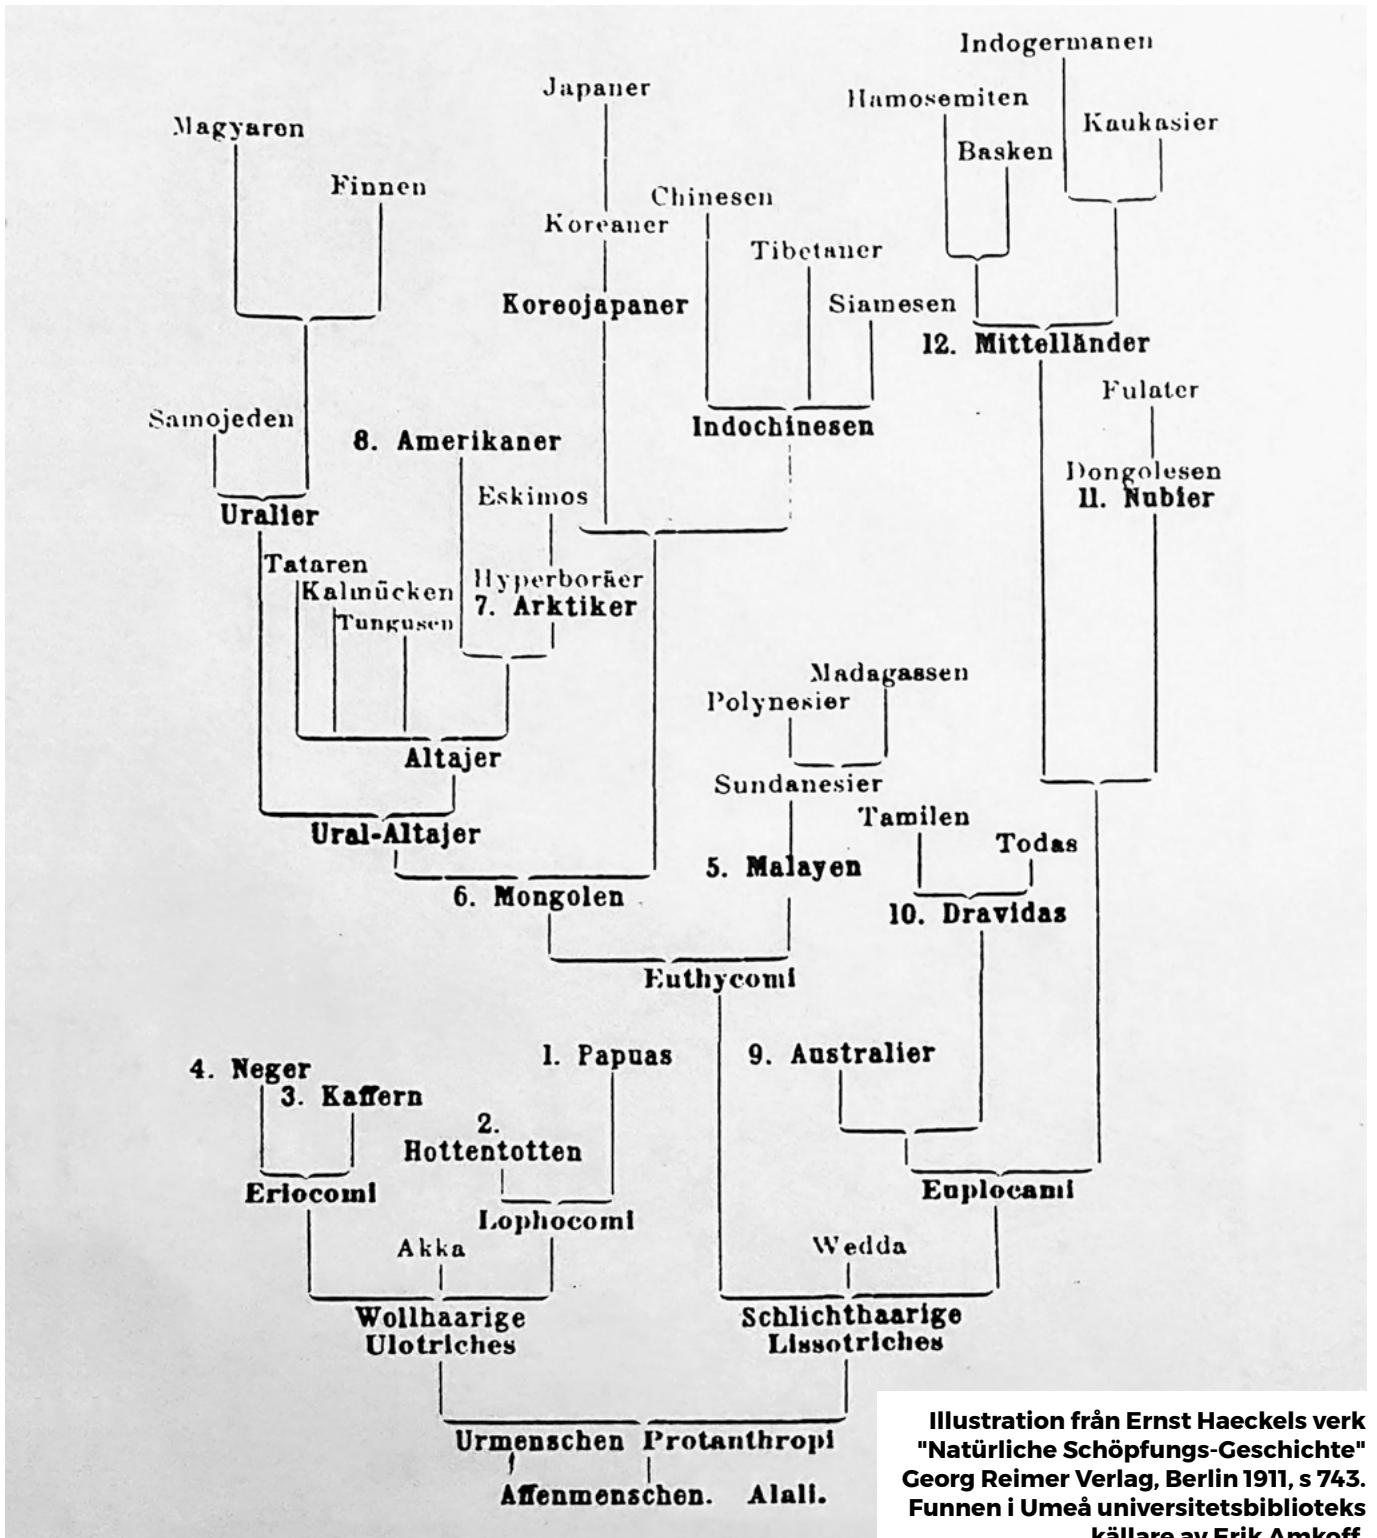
Indogermanen
Hamosemiten
Kaukasier
Basken
Japaner
Magyaren
Finnen
Chinesen
Koreaner
Tibetaner
Koreojapaner
Siamesen
12. Mittelländer
Fulater
Samojeden
8. Amerikaner
Indochinesen
Dongolesen
11. Nubier
Eskimos
Uralier
Tataren
Kalmücken
Hyperboräer
7. Arktiker
Tungusen
Madagassen
Polynesier
Altajer
Sundanesier
Ural-Altajer
Tamilen
Todas
5. Malayen
6. Mongolen
10. Dravidas
Euthycomi
1. Papuas
9. Australier
4. Neger
3. Kaffern
2. Hottentotten
Eriocomi
Euplocami
Lophocomi
Akka
Wedda
Wollhaarige Ulotriches
Schlichthaarige Lissotriches
Urmenschen Protanthropi
Affenmenschen. Alali.

Illustration från Ernst Haeckels verk "Natürliche Schöpfungs-Geschichte" Georg Reimer Verlag, Berlin 1911, s 743. Funnen i Umeå universitetsbiblioteks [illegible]